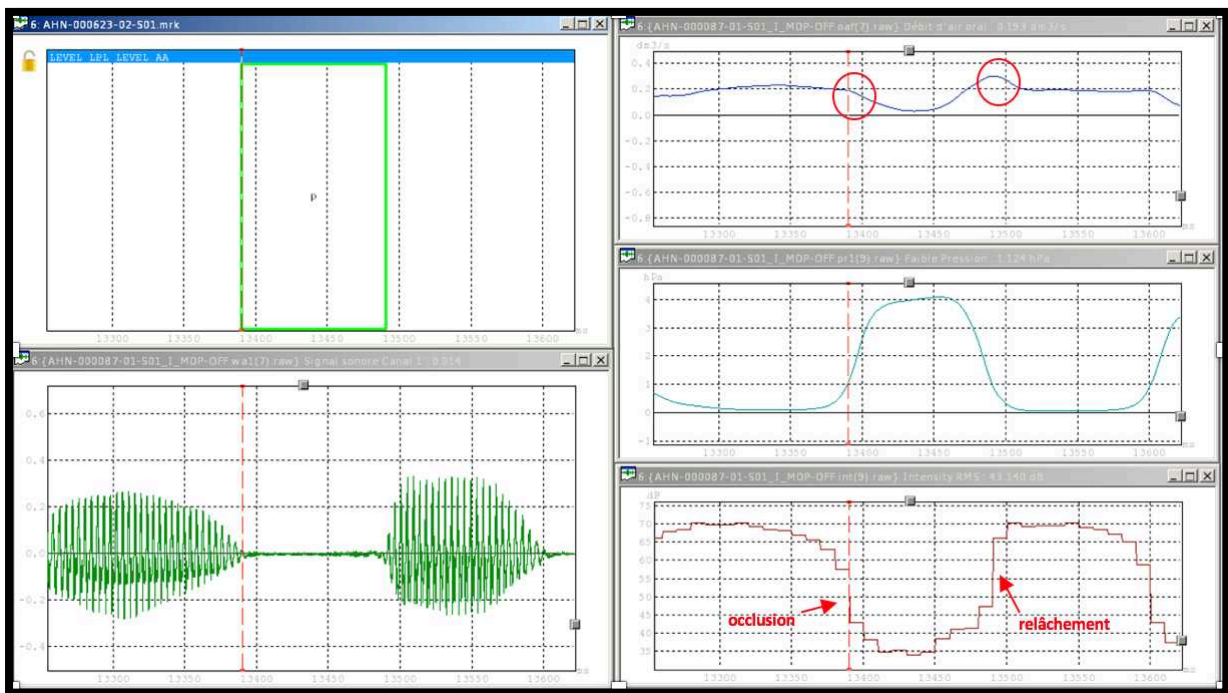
6: AHN-000623-02-S01.mrk

LEVEL LP1 LEVEL AA

p

13300 13350 13400 13450 13500 13550 13600 ms

6:{AHN-000087-01-S01_I_MDP-OFF wa1(7) raw} Signal sonore Canal 1 : 0.014

0.6
0.4
0.2
0.0
-0.2
-0.4

13300 13350 13400 13450 13500 13550 13600 ms

6:{AHN-000087-01-S01_I_MDP-OFF oaf(7) raw} Débit d'air oral : 0.193 dm3/s

dm3/s
0.4
0.2
0.0
-0.2
-0.4
-0.6
-0.8

13300 13350 13400 13450 13500 13550 13600 ms

6:{AHN-000087-01-S01_I_MDP-OFF pr1(9) raw} Faible Pression : 1.124 hPa

hPa
4
3
2
1
0
-1

13300 13350 13400 13450 13500 13550 13600 ms

6:{AHN-000087-01-S01_I_MDP-OFF int(9) raw} Intensity RMS : 43.140 dB

dB
70
65
60
55
50
45
40
35

occlusion

relâchement

13300 13350 13400 13450 13500 13550 13600 ms